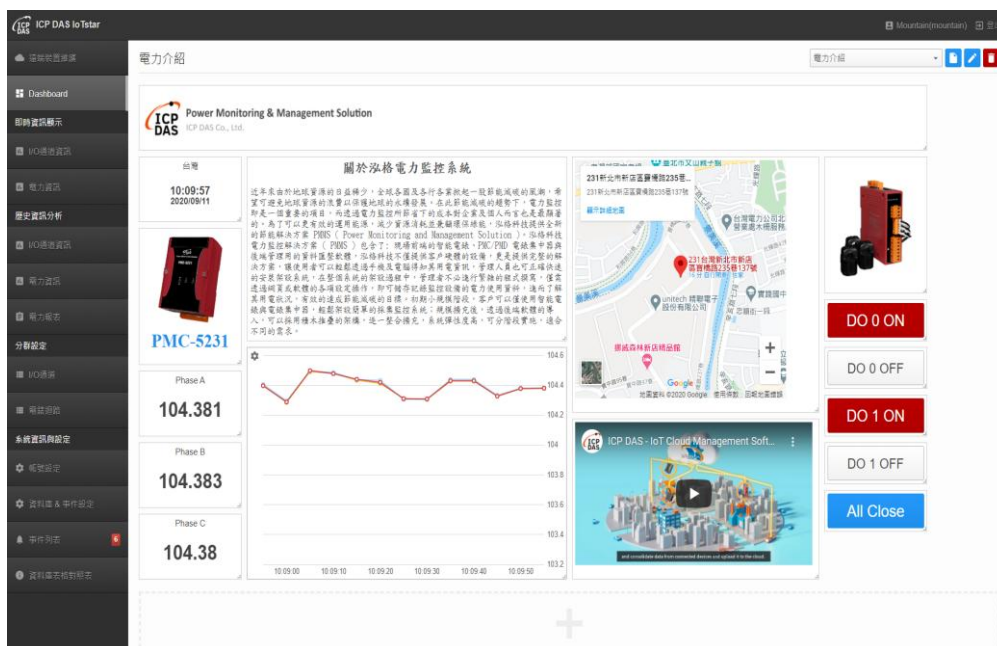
ICP DAS IoTstar

Mountain(mountain)

連線裝置管理

Dashboard

即時資訊顯示

I/O通道資訊

電力資訊

歷史資訊分析

I/O通道資訊

電力資訊

電力報表

分群設定

I/O通道

電錶迴路

系統資訊與設定

帳號設定

資料庫 & 事件設定

事件列表 6

資料庫表格對照表

電力介紹

電力介紹

ICP DAS Power Monitoring & Management Solution
ICP DAS Co., Ltd.

台灣
10:09:57
2020/09/11

PMC-5231

Phase A
104.381

Phase B
104.383

Phase C
104.38

關於泓格電力監控系統

近年來由於地球資源的日益稀少，全球各國及各行各業掀起一股節能減碳的風潮，希望可避免地球資源的浪費以保護地球的永續發展。在此節能減碳的趨勢下，電力監控即是一個重要的項目，而透過電力監控所蒐集下的成本對企業及個人而言也是最顯著的，為了可以更有效的運用能源，減少資源消耗並兼顧環保綠能，泓格科技提供全新的節能解決方案 PMMS ( Power Monitoring and Management Solution )，泓格科技電力監控解決方案 ( PMMS ) 包含了：現場前端的智能電錶、PMC/PMD 電錶集中器與後端管理用的資料匯整軟體，泓格科技不僅提供客戶硬體的設備，更是提供完整的解決方案，讓使用者可以輕鬆透過手機及電腦得知用電資訊，管理人員也可立確快速的安裝架設系統，在整個系統的架設過程中，管理者不必進行繁雜的程式撰寫，僅需透過網頁或軟體的各項設定操作，即可輕鬆記錄監控設備的電力使用資料，進而了解其用電狀況，有效的達成節能減碳的目標。初期小規模階段，客戶可以僅使用智能電錶與電錶集中器，輕鬆開發簡易的採集監控系統；規模擴充後，透過泓格軟體的導入，可以採用種本推廣的架構，進一整合擴充，系統彈性度高，可分階段實施，適合不同的需求。

104.6
104.4
104.2
104
103.8
103.6
103.4
103.2
10:09:00 10:09:10 10:09:20 10:09:30 10:09:40 10:09:50

231新北市新店區寶橋路235巷...
231新北市新店區寶橋路235巷137號
顯示詳細地圖
台灣電力公司北營業處木柵服務
231台灣新北市新店區寶橋路235巷137號
unitech 精聯電子股份有限公司
寶橋園區
挪威森林新店精品館
Google
地圖資料 ©2020 Google 使用條款 回報地圖錯誤

ICP DAS - IoT Cloud Management Soft...
and consolidate data from connected devices and upload it to the cloud

DO 0 ON
DO 0 OFF
DO 1 ON
DO 1 OFF
All Close